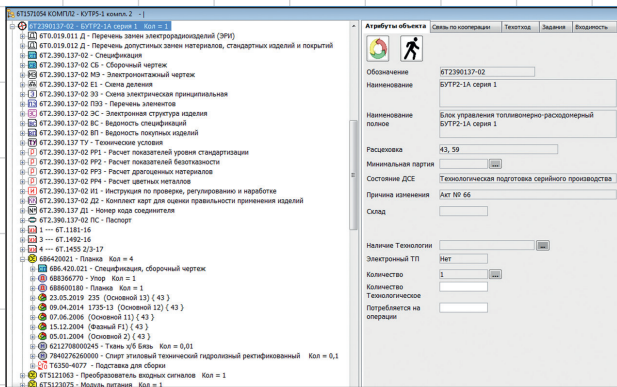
6Т1571054 КОМПЛ2 - КУТР5-1 колонка 2 - |

6Т2.390.137-02 - БУТР2-1А серия 1 Кол = 1
6Т0.019.011 Д - Перечень замен электрорадиоизделий (ЭРИ)
6Т0.019.012 Д - Перечень допустимых замен материалов, стандартных изделий и покрытий
6Т2.390.137-02 - Спецификация
6Т2.390.137-02 СБ - Сборочный чертеж
6Т2.390.137-02 МЭ - Электромонтажный чертеж
6Т2.390.137-02 Е1 - Схема деления
6Т2.390.137-02 Э3 - Схема электрическая принципиальная
6Т2.390.137-02 ПЭ3 - Перечень элементов
6Т2.390.137-02 ЭС - Электронная структура изделия
6Т2.390.137-02 ВС - Ведомость спецификаций
6Т2.390.137-02 ВП - Ведомость покупных изделий
6Т2.390.137 ТУ - Технические условия
6Т2.390.137-02 РР1 - Расчет показателей уровня стандартизации
6Т2.390.137-02 РР2 - Расчет показателей безотказности
6Т2.390.137-02 РР3 - Расчет драгоценных материалов
6Т2.390.137-02 РР4 - Расчет цветных металлов
6Т2.390.137-02 И1 - Инструкция по проверке, регулированию и наработке
6Т2.390.137-02 Д2 - Комплект карт для оценки правильности применения изделий
6Т2.390.137 Д1 - Номер кода соединителя
6Т2.390.137-02 ПС - Паспорт
1 ---- 6Т.1181-16
1 ---- 6Т.1492-16
4 ---- 6Т.1455 2/3-17
6Б6420021 - Планка Кол = 4
6Б6.420.021 - Спецификация, сборочный чертеж
6Б8366770 - Упор Кол = 1
6Б8600180 - Планка Кол = 1
23.05.2019 235 (Основной 13) { 43 }
09.04.2014 1735-13 (Основной 12) { 43 }
07.06.2006 (Основной 11) { 43 }
15.12.2004 (Фазный F1) { 43 }
05.01.2004 (Основной 2) { 43 }
6212708000245 - Ткань х/б бязь Кол = 0,01
7840276260000 - Спирт этиловый технический гидролизный ректификованный Кол = 0,1
Т6350-4077 - Подставка для сборки
6Т5121063 - Преобразователь входных сигналов Кол = 1
6Т5123075 - Модуль питания Кол = 1

Атрибуты объекта | Связь по кооперации | Техоход | Задания | Входимость

Обозначение: 6Т2390137-02
Наименование: БУТР2-1А серия 1
Наименование полное: Блок управления топливомерно-расходомерный БУТР2-1А серия 1
Расцеховка: 43, 59
Минимальная партия: ...
Состояние ДСЕ: Технологическая подготовка серийного производства
Причина изменения: Акт № 66
Склад
Наличие Технологии: ...
Электронный ТП: Нет
Количество: 1
Количество Технологическое
Потребляется на операции